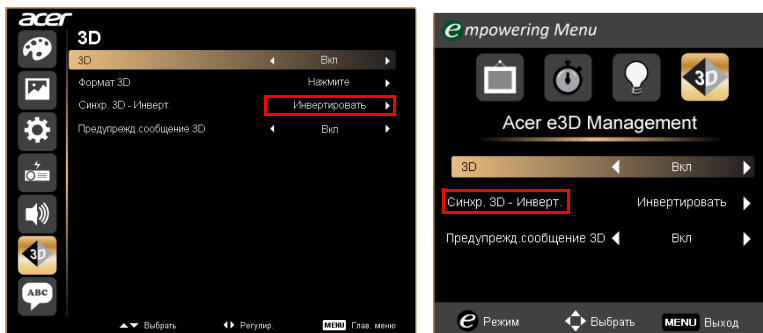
acer

3D

3D Вкл

Формат 3D Нажмите

Синхр. 3D - Инверт. Инвертировать

Предупрежд.сообщение 3D Вкл

3D

ABC

Выбрать Регулир. MENU Глав. меню

empowering Menu

3D

Acer e3D Management

3D Вкл

Синхр. 3D - Инверт. Инвертировать

Предупрежд.сообщение 3D Вкл

e Режим Выбрать MENU Выход